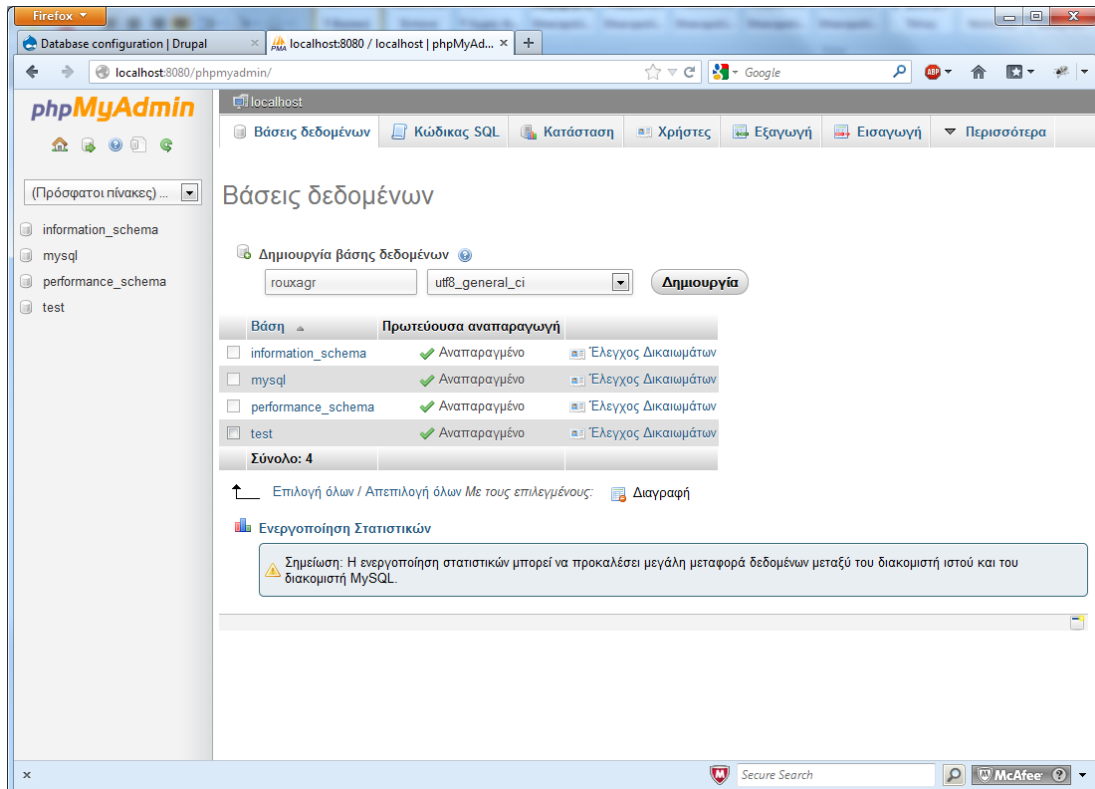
Firefox

Database configuration | Drupal ×
localhost:8080 / localhost | phpMyAd... ×
+

localhost:8080/phpmyadmin/
Google

phpMyAdmin

(Πρόσφατοι πίνακες) ...

information_schema
mysql
performance_schema
test

localhost

Βάσεις δεδομένων | Κώδικας SQL | Κατάσταση | Χρήστες | Εξαγωγή | Εισαγωγή | Περισσότερα

Βάσεις δεδομένων

Δημιουργία βάσης δεδομένων

rouxagr
utf8_general_ci
Δημιουργία

| Βάση | Πρωτεύουσα αναπαραγωγή | |
|---|---|---|
| information_schema | Αναπαραγμένο | Έλεγχος Δικαιωμάτων |
| mysql | Αναπαραγμένο | Έλεγχος Δικαιωμάτων |
| performance_schema | Αναπαραγμένο | Έλεγχος Δικαιωμάτων |
| test | Αναπαραγμένο | Έλεγχος Δικαιωμάτων |
| Σύνολο: 4 | | |

Επιλογή όλων / Απεπιλογή όλων Με τους επιλεγμένους: Διαγραφή

Ενεργοποίηση Στατιστικών

Σημείωση: Η ενεργοποίηση στατιστικών μπορεί να προκαλέσει μεγάλη μεταφορά δεδομένων μεταξύ του διακομιστή ιστού και του διακομιστή MySQL.

×
Secure Search
McAfee